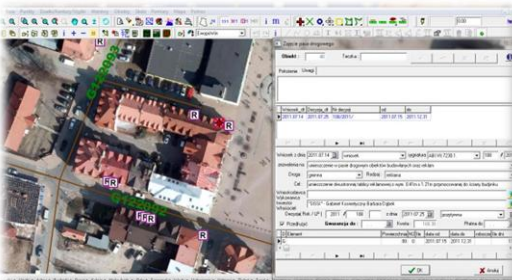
Zajęcie pasa drogowego

Obiekt

Techia

Podstawowe

Uwagi

2011.07.14

2011.07.25

108/2011

2011.07.15

2011.12.31

Wniosek z dnia

2011.07.14

umieszczenie w pasie drogowym obiektów budowlanych oraz reklam

Droga

Rodzaj

Cel

umieszczenie dwustronnej tablicy reklamowej o wym. 0,45m x 1,37m przymocowanej do ściany budynku

Wnioskodawca

Zezwolenie

2011.07.25

Generuj

OK

Anuluj

R

R

R

R

R

R

R